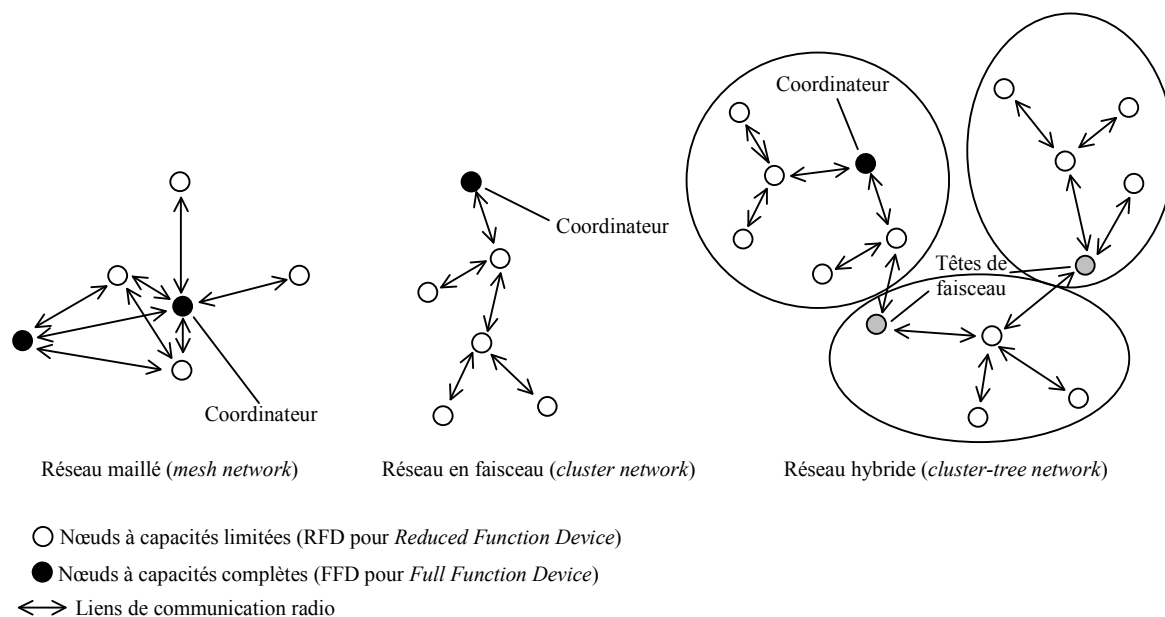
Coordinateur

Coordinateur

Coordinateur

Têtes de faisceau

Réseau maillé (*mesh network*)

Réseau en faisceau (*cluster network*)

Réseau hybride (*cluster-tree network*)

Nœuds à capacités limitées (RFD pour *Reduced Function Device*)

Nœuds à capacités complètes (FFD pour *Full Function Device*)

Liens de communication radio